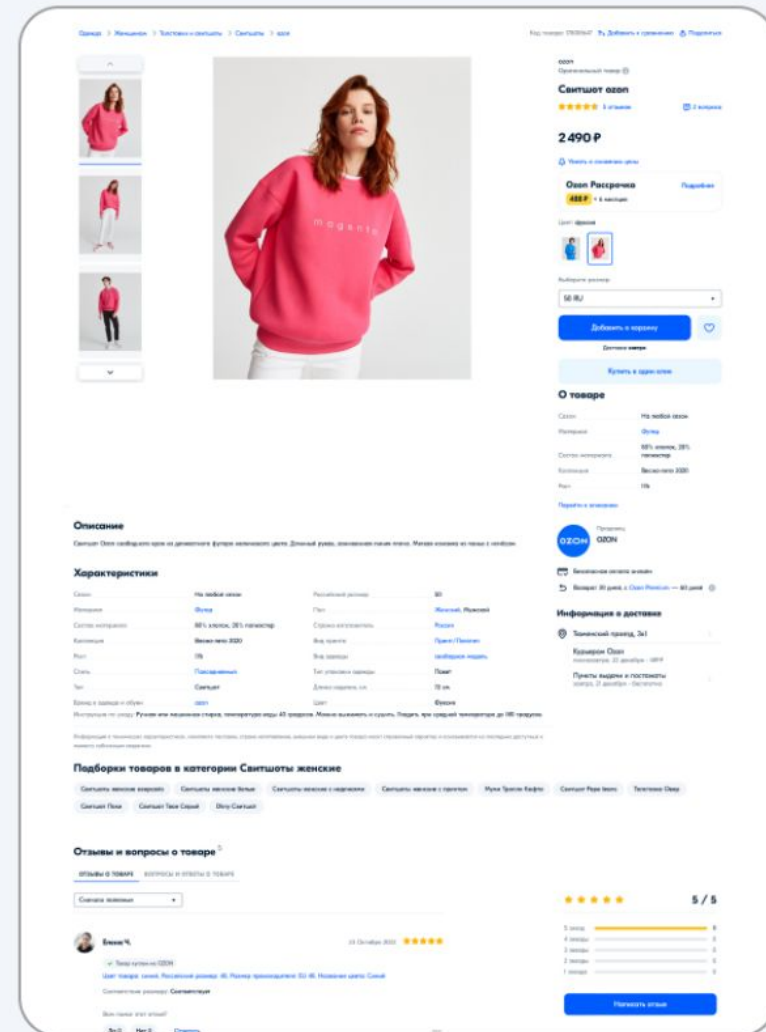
Одежда > Женщинам > Толстовки и свитшоты > Свитшоты > ozon

Код товара: 378316647 Добавить к сравнению Поделиться

ozon
Оригинальный товар

Свитшот ozon

★★★★★ 5 отзывов

2 вопроса

2 490 ₽

Узнать о снижении цены

Ozon Рассрочка
498 ₽ × 6 месяцев

Подробнее

Цвет: фуксия

Выберите размер

50 RU

Добавить в корзину

Доставка завтра

Купить в один клик

О товаре

| | |
|---|---|
| Сезон | На любой сезон |
| Материал | Футер |
| Состав материала | 80% хлопок, 20% полиэстер |
| Коллекция | Весна-лето 2020 |
| Рост | 176 |

Перейти к описанию

Продавец
OZON

Безопасная оплата онлайн

Возврат 30 дней, с Ozon Premium — 60 дней

Информация о доставке

Тюменский проезд, 3к1

Курьером Ozon
послезавтра, 21 декабря – 149 ₽

Пункты выдачи и постаматы
завтра, 21 декабря – бесплатно

Описание

Свитшот Ozon свободного кроя из двунитного футера малинового цвета. Длинный рукав, заниженная линия плеча. Мягкая изнанка из начеса с начёсом.

Характеристики

| | | | |
|---|---|---|---|
| Сезон | На любой сезон | Российский размер | 50 |
| Материал | Футер | Пол | Женский, Мужской |
| Состав материала | 80% хлопок, 20% полиэстер | Страна изготовитель | Россия |
| Коллекция | Весна-лето 2020 | Вид принта | Принт / Логотип |
| Рост | 176 | Вид одежды | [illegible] |
| Стиль | Повседневный | Тип упаковки одежды | Пакет |
| Тип | Свитшот | Длина изделия, см | 72 см |
| Бренд в одежде и обуви | ozon | Цвет | Фуксия |

Инструкция по уходу: Ручная или машинная стирка, температура воды 40 градусов. Можно выжимать и сушить. Гладить при средней температуре до 150 градусов.

Информация о технических характеристиках, комплекте поставки, стране изготовления, внешнем виде и цвете товара носит справочный характер и основывается на последних доступных к моменту публикации сведениях.

Подборки товаров в категории Свитшоты женские

Свитшоты женские оверсайз | Свитшоты женские белые | Свитшоты женские с надписями | Свитшоты женские с принтом | Мужи Трилли Кофты | Свитшот Pepe Jeans | Толстовки Obey | Свитшот Пеля | Свитшот Твое Серый | Dkny Свитшот

Отзывы и вопросы о товаре 5

ОТЗЫВЫ О ТОВАРЕ | ВОПРОСЫ И ОТВЕТЫ О ТОВАРЕ

Сначала полезные

Елена Ч.

15 Октября 2020 ★★★★★

Товар куплен на OZON

Цвет товара: синий, Российский размер: 46, Размер производителя: 50-46, Название цвета: Синий

Соответствие размеру: Соответствует

Вам помог этот отзыв?

Да 0 Нет 0 Ответить

★★★★★ 5 / 5

5 звёзд 5
4 звезды 0
3 звезды 0
2 звезды 0
1 звезда 0

Написать отзыв